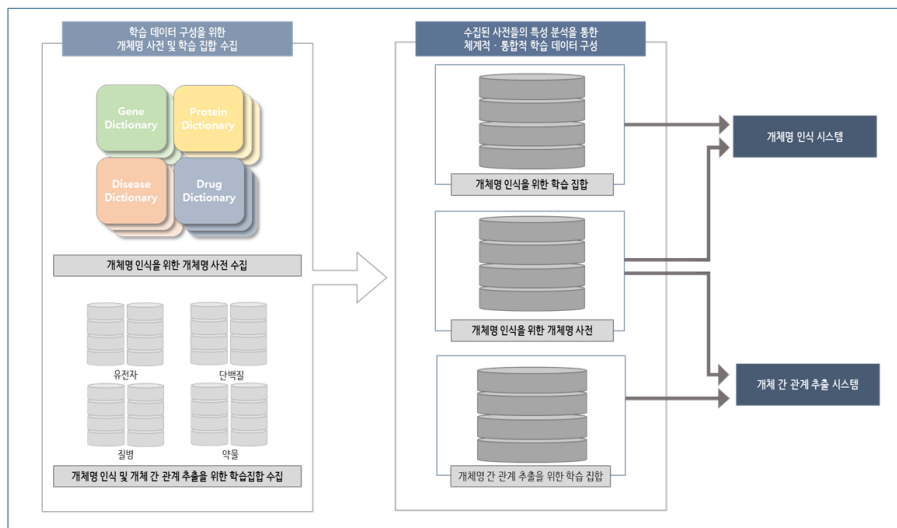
학습 데이터 구성을 위한
개체명 사전 및 학습 집합 수집

Gene Dictionary

Protein Dictionary

Disease Dictionary

Drug Dictionary

개체명 인식을 위한 개체명 사전 수집

유전자

단백질

질병

약물

개체명 인식 및 개체 간 관계 추출을 위한 학습집합 수집

수집된 사전들의 특성 분석을 통한
체계적 · 통합적 학습 데이터 구성

개체명 인식을 위한 학습 집합

개체명 인식을 위한 개체명 사전

개체명 간 관계 추출을 위한 학습 집합

개체명 인식 시스템

개체 간 관계 추출 시스템